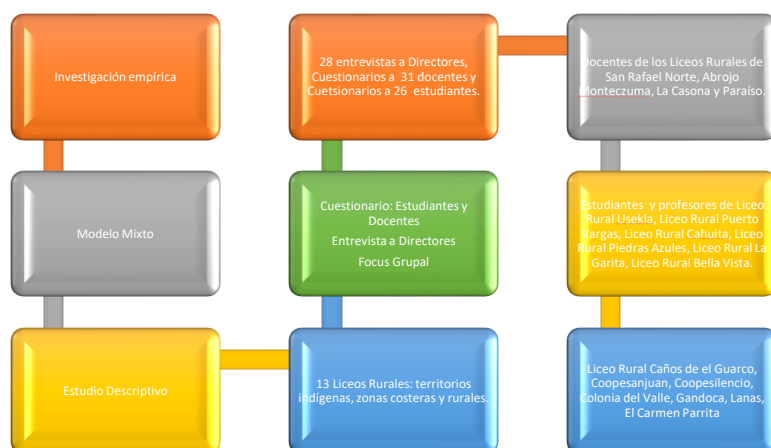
Investigación empírica

28 entrevistas a Directores, Cuestionarios a 31 docentes y Cuetsionarios a 26 estudiantes.

Docentes de los Liceos Rurales de San Rafael Norte, Abrojo Monteczuma, La Casona y Paraíso.

Modelo Mixto

Cuestionario: Estudiantes y Docentes

Entrevista a Directores

Focus Grupal

Estudiantes y profesores de Liceo Rural Usekla, Liceo Rural Puerto Vargas, Liceo Rural Cahuita, Liceo Rural Piedras Azules, Liceo Rural La Garita, Liceo Rural Bella Vista.

Estudio Descriptivo

13 Liceos Rurales: territorios indígenas, zonas costeras y rurales.

Liceo Rural Caños de el Guarco, Coopesanjuan, Coopesilencio, Colonia del Valle, Gandoca, Lanas, El Carmen Parrita